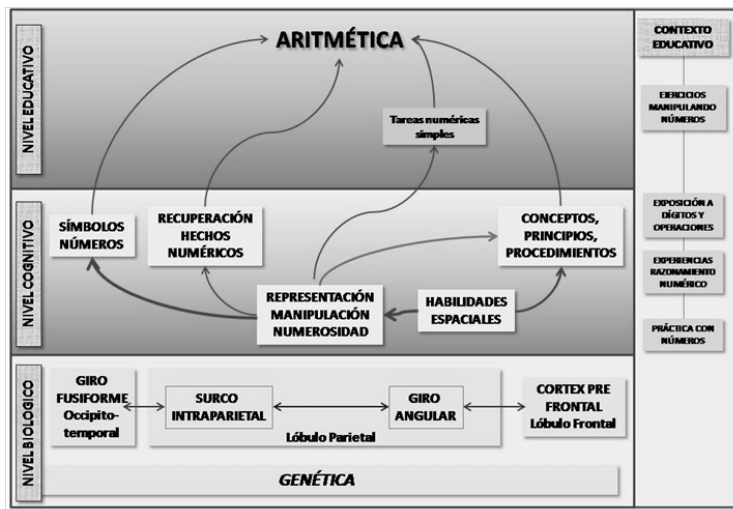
NIVEL EDUCATIVO

ARITMÉTICA

Tareas numéricas simples

NIVEL COGNITIVO

SÍMBOLOS NÚMEROS

RECUPERACIÓN HECHOS NUMÉRICOS

CONCEPTOS, PRINCIPIOS, PROCEDIMIENTOS

REPRESENTACIÓN MANIPULACIÓN NUMEROSIDAD

HABILIDADES ESPACIALES

NIVEL BIOLOGICO

GIRO FUSIFORME Occipito-temporal

SURCO INTRAPARIETAL

GIRO ANGULAR

Lóbulo Parietal

CORTEX PRE FRONTAL Lóbulo Frontal

GENÉTICA

CONTEXTO EDUCATIVO

EJERCICIOS MANIPULANDO NÚMEROS

EXPOSICIÓN A DÍGITOS Y OPERACIONES

EXPERIENCIAS RAZONAMIENTO NUMÉRICO

PRÁCTICA CON NÚMEROS